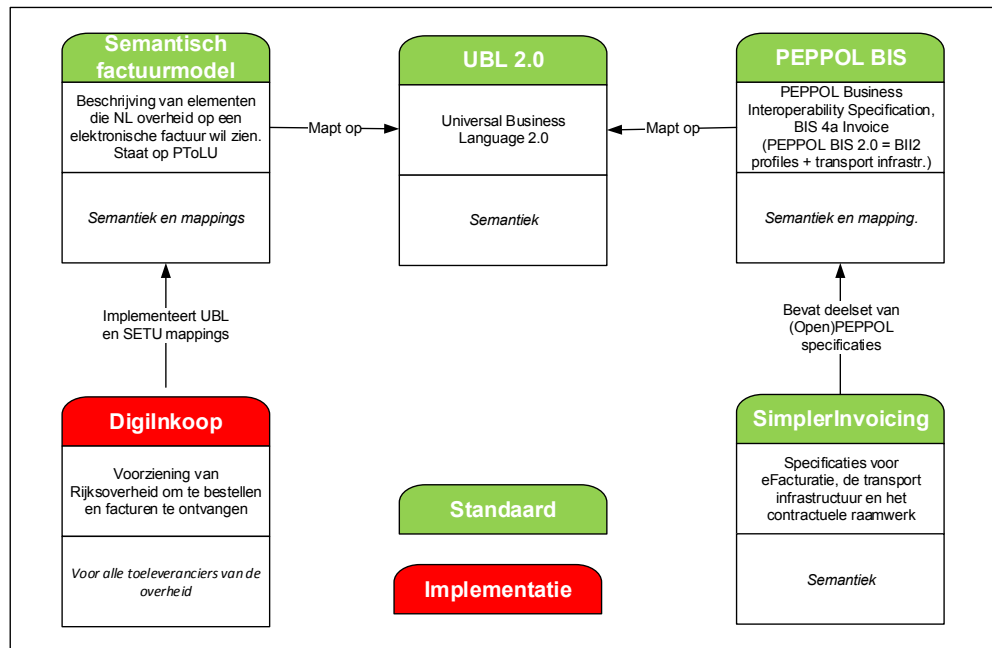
Semantisch factuurmodel

Beschrijving van elementen die NL overheid op een elektronische factuur wil zien. Staat op PToLU

Semantiek en mappings

Mapt op

UBL 2.0

Universal Business Language 2.0

Semantiek

Mapt op

PEPPOL BIS

PEPPOL Business Interoperability Specification, BIS 4a Invoice (PEPPOL BIS 2.0 = BII2 profiles + transport infrastr.)

Semantiek en mapping.

Implementeert UBL en SETU mappings

Bevat deelset van (Open)PEPPOL specificaties

DigiInkoop

Voorziening van Rijksoverheid om te bestellen en facturen te ontvangen

Voor alle toeleveranciers van de overheid

Standaard

Implementatie

SimplerInvoicing

Specificaties voor eFacturatie, de transport infrastructuur en het contractuele raamwerk

Semantiek